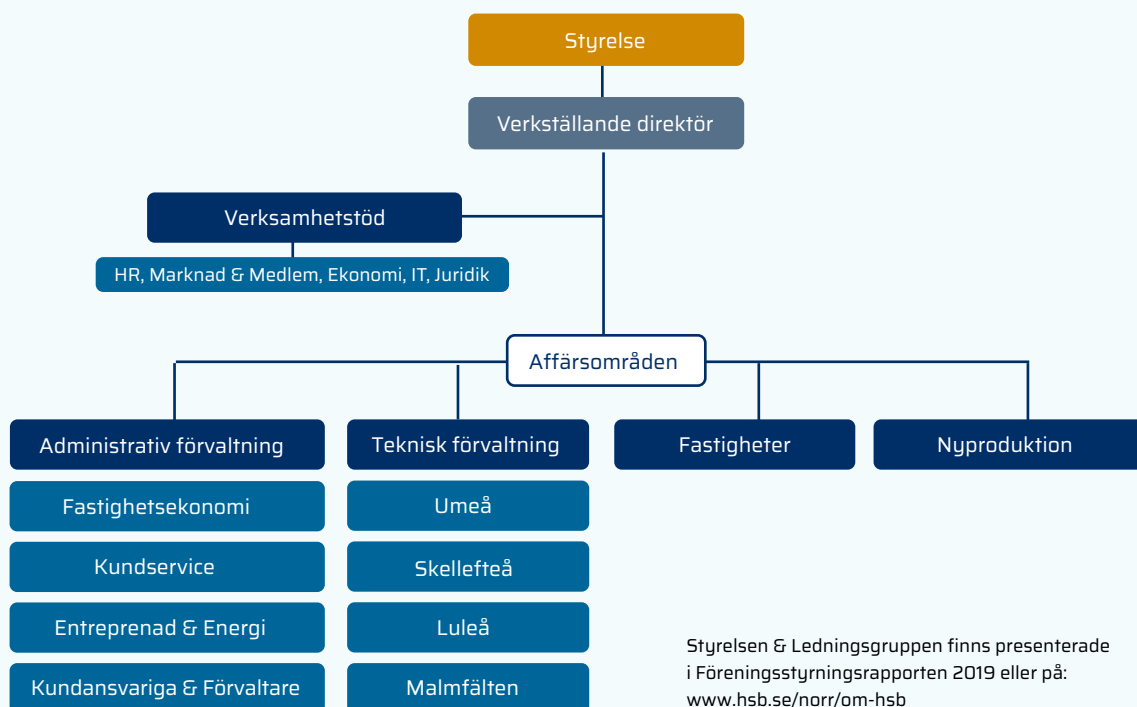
Styrelse

Verkställande direktör

Verksamhetstöd

HR, Marknad & Medlem, Ekonomi, IT, Juridik

Affärsområden

Administrativ förvaltning

Fastighetsekonomi

Kundservice

Entreprenad & Energi

Kundansvariga & Förvaltare

Teknisk förvaltning

Umeå

Skellefteå

Luleå

Malmfälten

Fastigheter

Nyproduktion

Styrelsen & Ledningsgruppen finns presenterade i Föreningsstyrningsrapporten 2019 eller på: www.hsb.se/norr/om-hsb